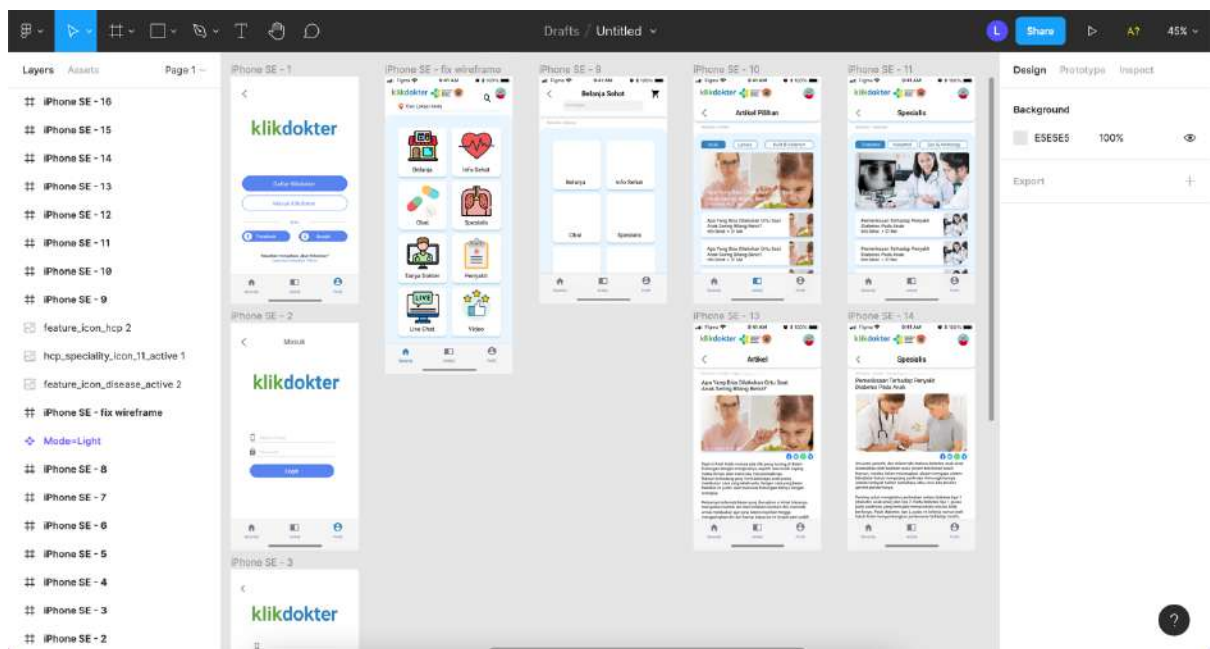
Drafts / Untitled

L Share A? 45%

Layers Assets Page 1

iPhone SE - 16
iPhone SE - 15
iPhone SE - 14
iPhone SE - 13
iPhone SE - 12
iPhone SE - 11
iPhone SE - 10
iPhone SE - 9
feature_icon_hcp 2
hcp_speciality_icon_11_active 1
feature_icon_disease_active 2
iPhone SE - fix wireframe
Mode=Light
iPhone SE - 8
iPhone SE - 7
iPhone SE - 6
iPhone SE - 5
iPhone SE - 4
iPhone SE - 3
iPhone SE - 2

iPhone SE - 1

klikdokter

iPhone SE - 2

Masuk

klikdokter

Login

iPhone SE - 3

klikdokter

iPhone SE - fix wireframe

klikdokter

Belanja
Info Sehat
Obat
Spesialis
Tanya Dokter
Penyakit
Live Chat
Video

iPhone SE - 9

Belanja Sehat

Belanja
Info Sehat
Obat
Spesialis

iPhone SE - 10

klikdokter

Artikel Pilihan

iPhone SE - 11

klikdokter

Spesialis

iPhone SE - 13

klikdokter

Artikel

Apa Yang Bisa Dilakukan Ortu Saat Anak Susah Makan?

iPhone SE - 14

klikdokter

Spesialis

Pemeriksaan Terhadap Penyakit Diabetes Pada Anak

Design Prototype Inspect

Background

E5E5E5 100%

Export

?